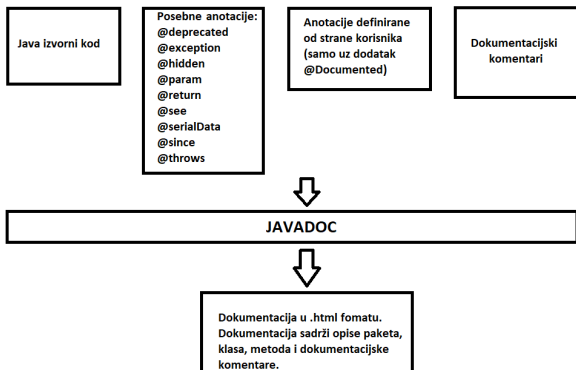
Java izvorni kod

Posebne anotacije:
@deprecated
@exception
@hidden
@param
@return
@see
@serialData
@since
@throws

Anotacije definirane od strane korisnika (samo uz dodatak @Documented)

Dokumentacijski komentari

JAVADOC

Dokumentacija u .html fomatu. Dokumentacija sadrži opise paketa, klasa, metoda i dokumentacijske komentare.